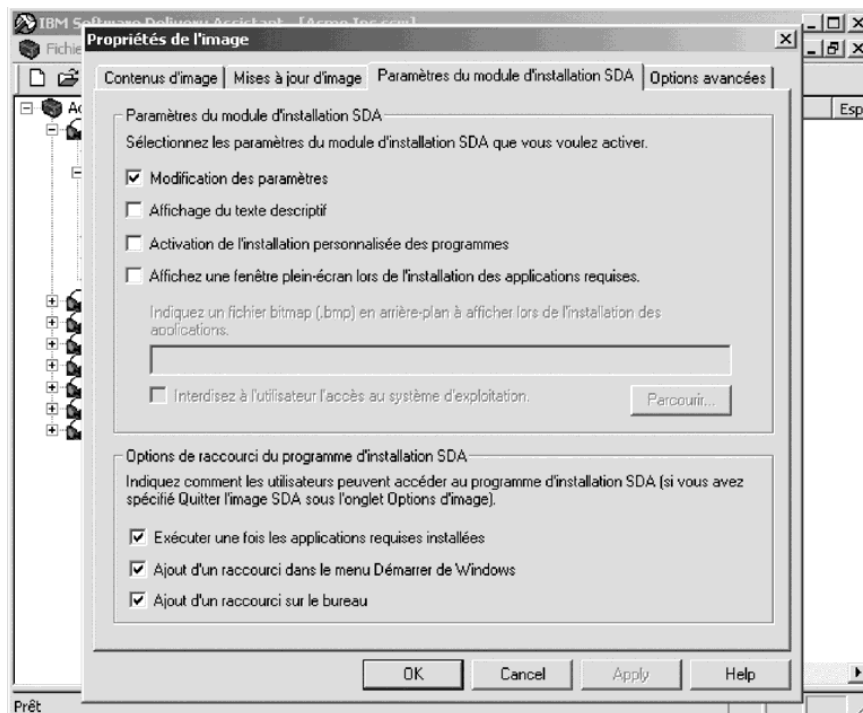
IBM S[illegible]
Fichie
Ac
Esp
Propriétés de l'image
Contenus d'image | Mises à jour d'image | Paramètres du module d'installation SDA | Options avancées
Paramètres du module d'installation SDA
Sélectionnez les paramètres du module d'installation SDA que vous voulez activer.
Modification des paramètres
Affichage du texte descriptif
Activation de l'installation personnalisée des programmes
Affichez une fenêtre plein-écran lors de l'installation des applications requises.
Indiquez un fichier bitmap (.bmp) en arrière-plan à afficher lors de l'installation des applications.
Interdisez à l'utilisateur l'accès au système d'exploitation.
Parcourir...
Options de raccourci du programme d'installation SDA
Indiquez comment les utilisateurs peuvent accéder au programme d'installation SDA (si vous avez spécifié Quitter l'image SDA sous l'onglet Options d'image).
Exécuter une fois les applications requises installées
Ajout d'un raccourci dans le menu Démarrer de Windows
Ajout d'un raccourci sur le bureau
OK
Cancel
Apply
Help
Prêt